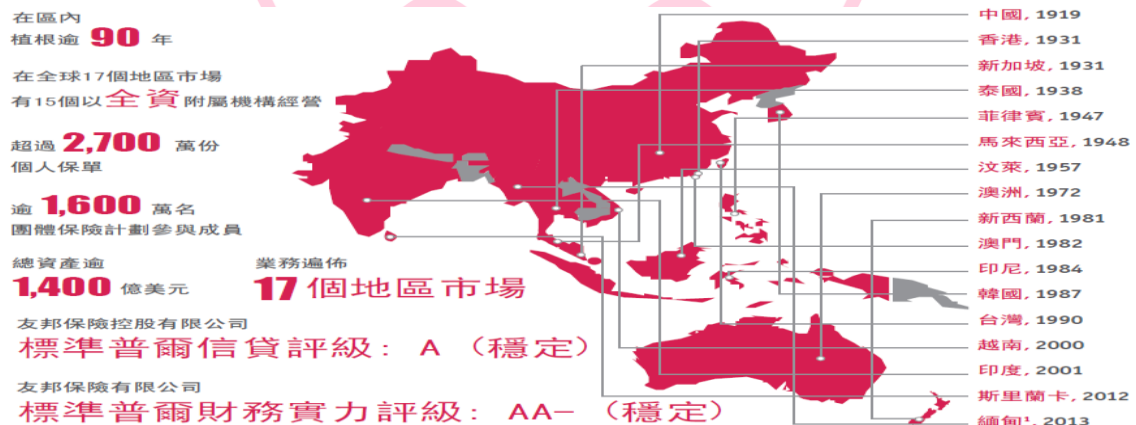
在區內
植根逾 90 年

在全球17個地區市場
有15個以全資附屬機構經營

超過 2,700 萬份
個人保單

逾 1,600 萬名
團體保險計劃參與成員

總資產逾
1,400 億美元

業務遍佈
17 個地區市場

友邦保險控股有限公司
標準普爾信貸評級： A （穩定）

友邦保險有限公司
標準普爾財務實力評級： AA– （穩定）

中國, 1919
香港, 1931
新加坡, 1931
泰國, 1938
菲律賓, 1947
馬來西亞, 1948
汶萊, 1957
澳洲, 1972
新西蘭, 1981
澳門, 1982
印尼, 1984
韓國, 1987
台灣, 1990
越南, 2000
印度, 2001
斯里蘭卡, 2012
緬甸$^1$, 2013